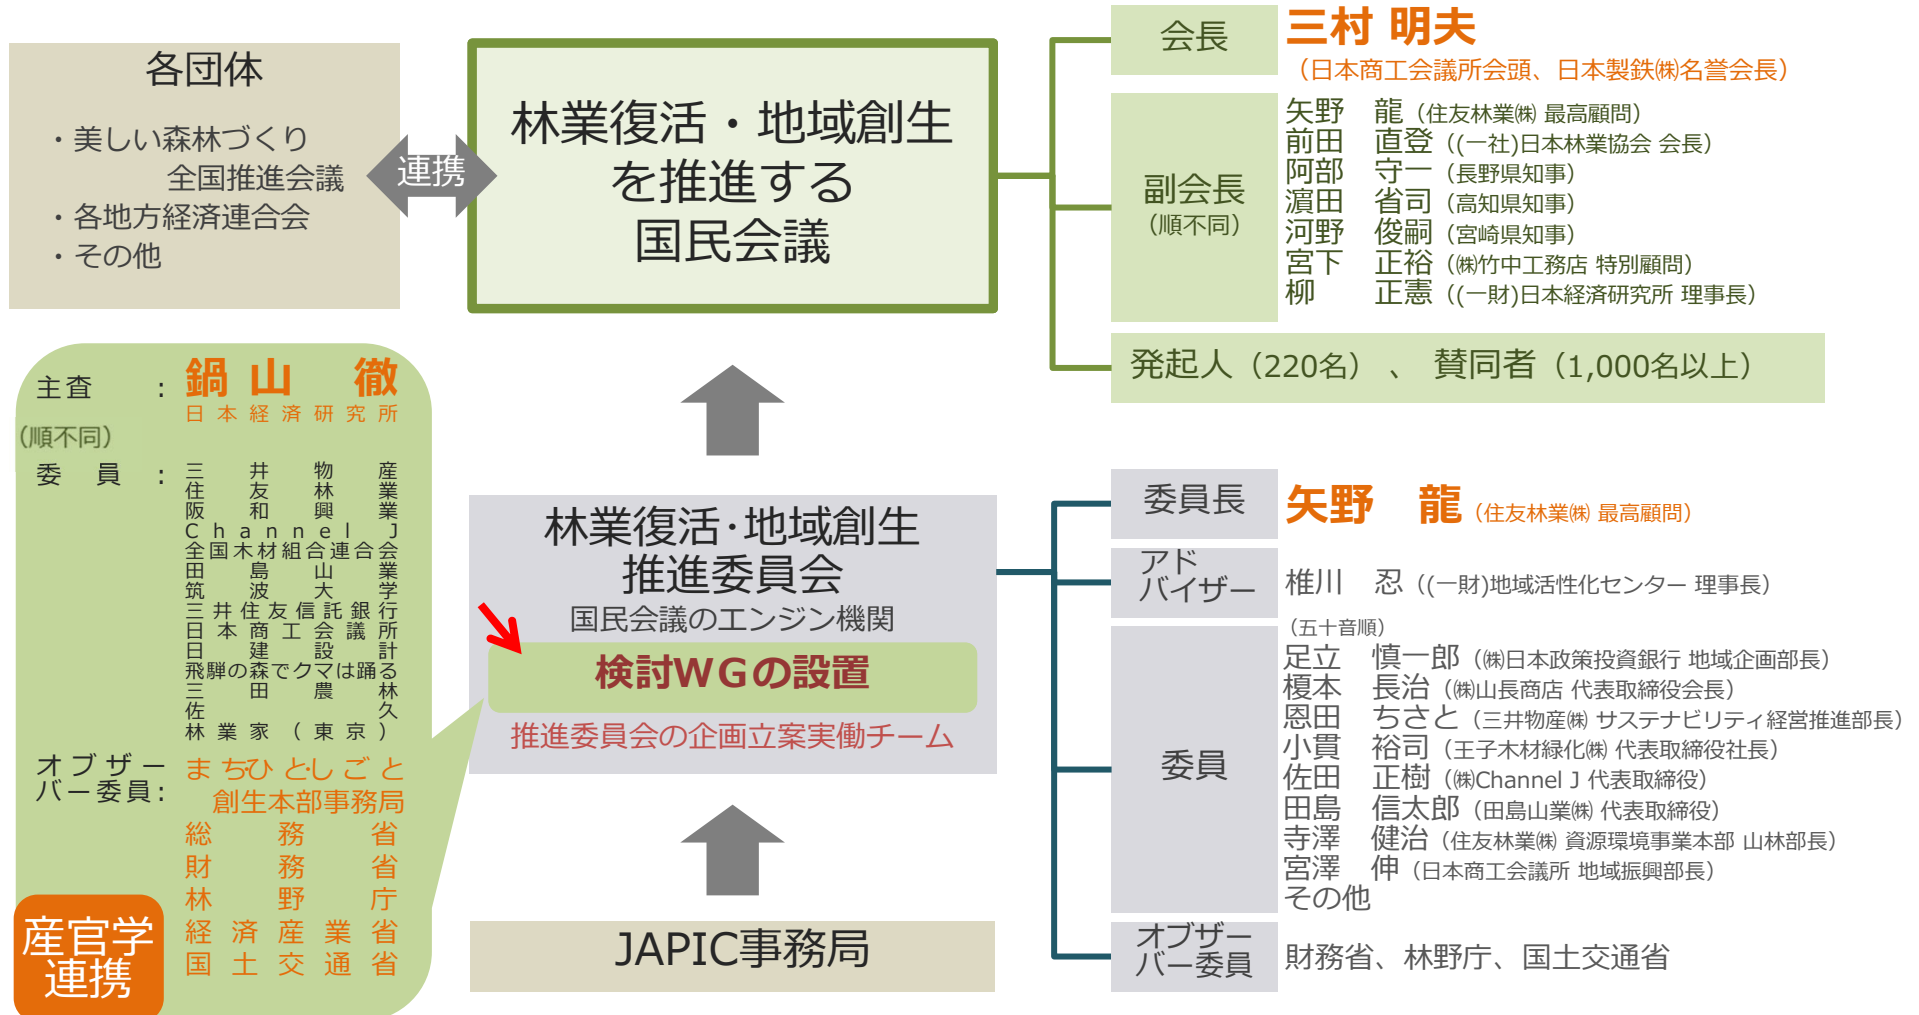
各団体

・美しい森林づくり全国推進会議
・各地方経済連合会
・その他

連携

林業復活・地域創生を推進する国民会議

会長
三村 明夫
（日本商工会議所会頭、日本製鉄㈱名誉会長）

副会長
（順不同）
矢野 龍（住友林業㈱ 最高顧問）
前田 直登（(一社)日本林業協会 会長）
阿部 守一（長野県知事）
濵田 省司（高知県知事）
河野 俊嗣（宮崎県知事）
宮下 正裕（㈱竹中工務店 特別顧問）
柳 正憲（(一財)日本経済研究所 理事長）

発起人（220名）、賛同者（1,000名以上）

主査 ： 鍋山 徹
日本経済研究所
(順不同)
委員 ：
三井物産
住友林業
阪和興業
Channel J
全国木材組合連合会
田島山業
筑波大学
三井住友信託銀行
日本商工会議所
日建設計
飛騨の森でクマは踊る
三田農林
佐久
林業家（東京）
オブザーバー委員：
まちひとしごと創生本部事務局
総務省
財務省
林野庁
経済産業省
国土交通省

産官学連携

林業復活･地域創生推進委員会
国民会議のエンジン機関
検討WGの設置
推進委員会の企画立案実働チーム

JAPIC事務局

委員長
矢野 龍（住友林業㈱ 最高顧問）

アドバイザー
椎川 忍（(一財)地域活性化センター 理事長）

委員
（五十音順）
足立 慎一郎（㈱日本政策投資銀行 地域企画部長）
榎本 長治（㈱山長商店 代表取締役会長）
恩田 ちさと（三井物産㈱ サステナビリティ経営推進部長）
小貫 裕司（王子木材緑化㈱ 代表取締役社長）
佐田 正樹（㈱Channel J 代表取締役）
田島 信太郎（田島山業㈱ 代表取締役）
寺澤 健治（住友林業㈱ 資源環境事業本部 山林部長）
宮澤 伸（日本商工会議所 地域振興部長）
その他

オブザーバー委員
財務省、林野庁、国土交通省